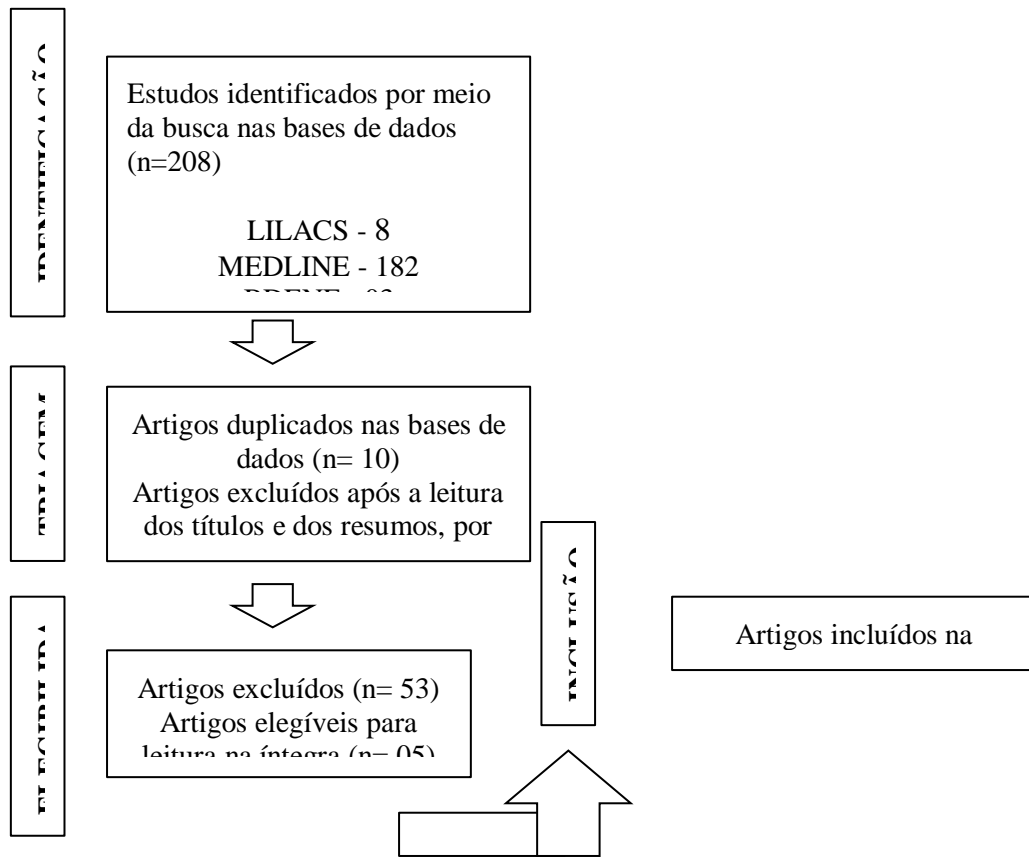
IDENTIFICAÇÃO

Estudos identificados por meio da busca nas bases de dados (n=208)

LILACS - 8
MEDLINE - 182
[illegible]

TRIAGEM

Artigos duplicados nas bases de dados (n= 10)
Artigos excluídos após a leitura dos títulos e dos resumos, por

ELEGIBILIDADE

Artigos excluídos (n= 53)
Artigos elegíveis para leitura na íntegra (n= 05)

INCLUSÃO

Artigos incluídos na